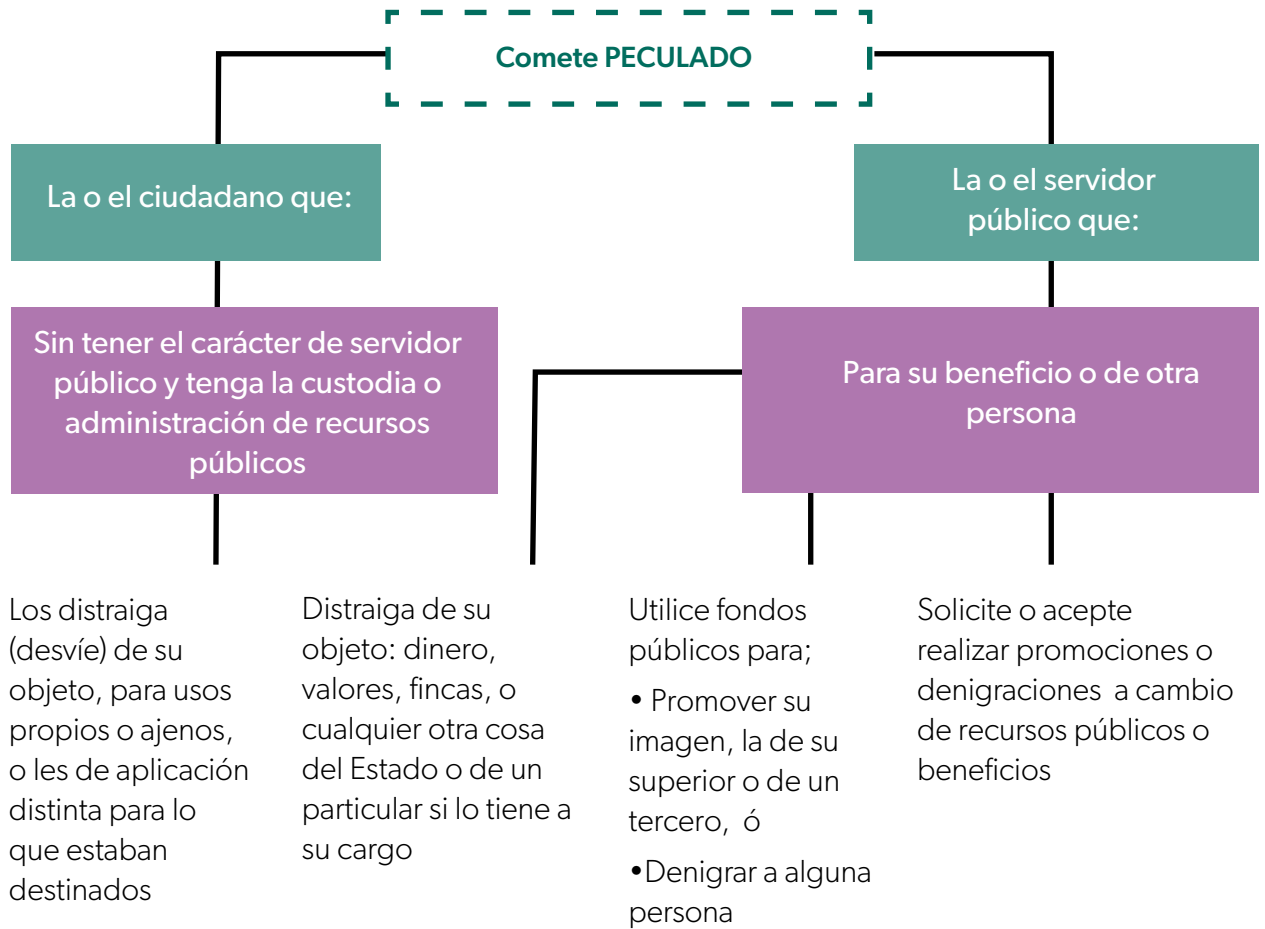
Comete PECULADO

La o el ciudadano que:

La o el servidor público que:

Sin tener el carácter de servidor público y tenga la custodia o administración de recursos públicos

Para su beneficio o de otra persona

Los distraiga (desvíe) de su objeto, para usos propios o ajenos, o les de aplicación distinta para lo que estaban destinados

Distraiga de su objeto: dinero, valores, fincas, o cualquier otra cosa del Estado o de un particular si lo tiene a su cargo

Utilice fondos públicos para;

• Promover su imagen, la de su superior o de un tercero, ó

•Denigrar a alguna persona

Solicite o acepte realizar promociones o denigraciones a cambio de recursos públicos o beneficios